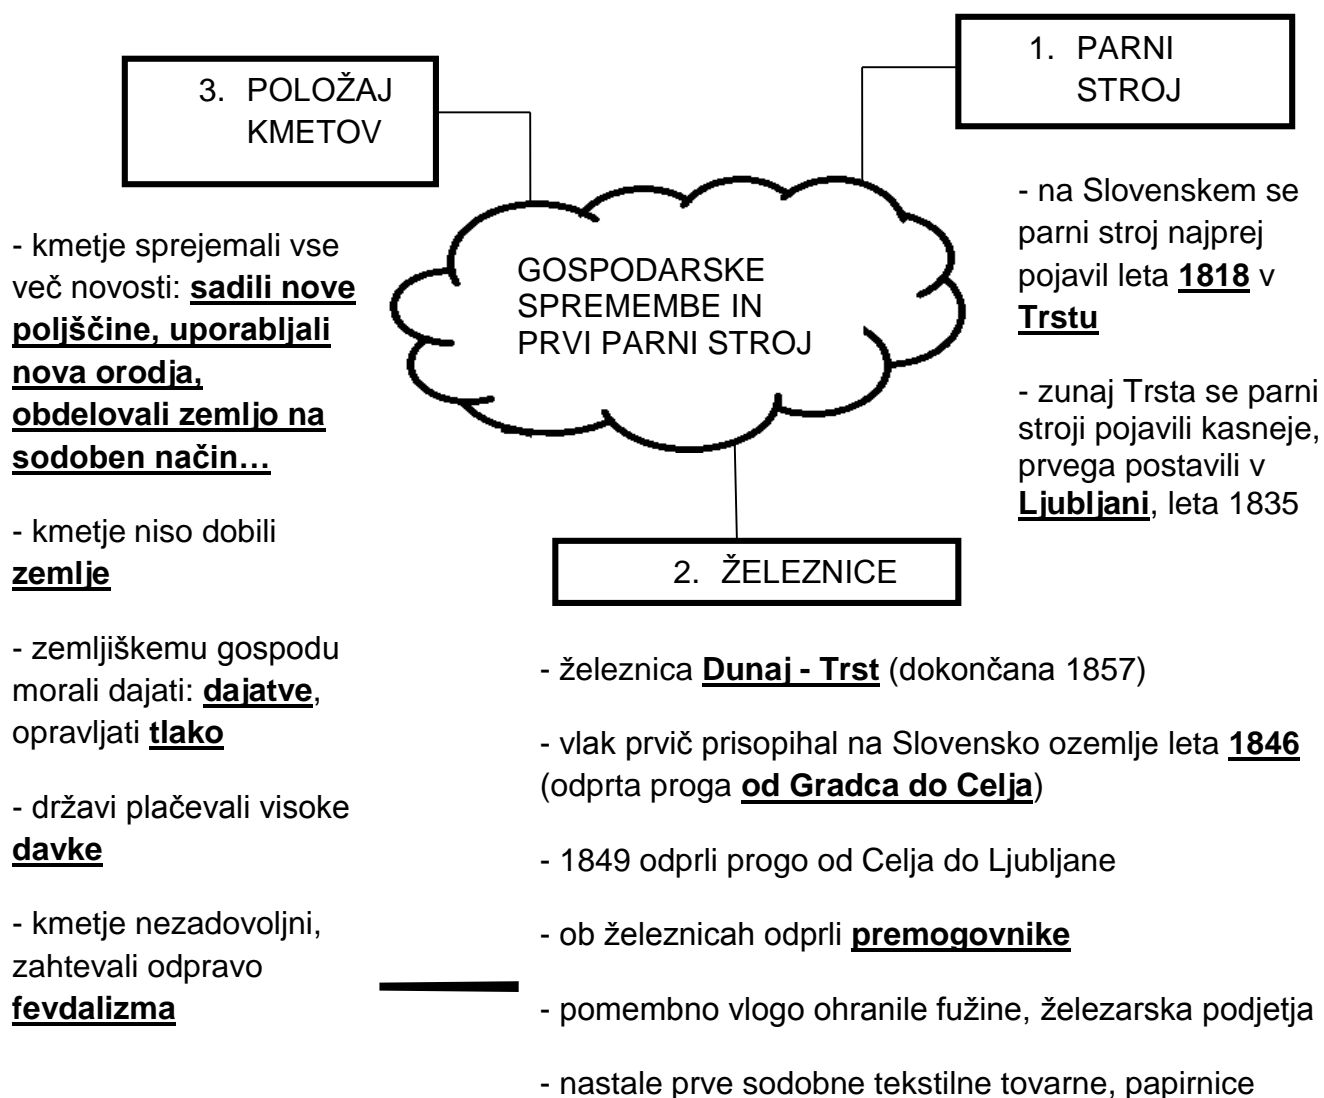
GOSPODARSKE SPREMEMBE IN PRVI PARNI STROJ

1. PARNI STROJ

- na Slovenskem se parni stroj najprej pojavil leta **1818** v **Trstu**

- zunaj Trsta se parni stroji pojavili kasneje, prvega postavili v **Ljubljani**, leta 1835

2. ŽELEZNICE

- železnica **Dunaj - Trst** (dokončana 1857)

- vlak prvič prisopihal na Slovensko ozemlje leta **1846** (odprta proga **od Gradca do Celja**)

- 1849 odprli progo od Celja do Ljubljane

- ob železnicah odprli **premogovnike**

- pomembno vlogo ohranile fužine, železarska podjetja

- nastale prve sodobne tekstilne tovarne, papirnice

3. POLOŽAJ KMETOV

- kmetje sprejemali vse več novosti: **sadili nove poljščine, uporabljali nova orodja, obdelovali zemljo na sodoben način…**

- kmetje niso dobili **zemlje**

- zemljiškemu gospodu morali dajati: **dajatve**, opravljati **tlako**

- državi plačevali visoke **davke**

- kmetje nezadovoljni, zahtevali odpravo **fevdalizma**